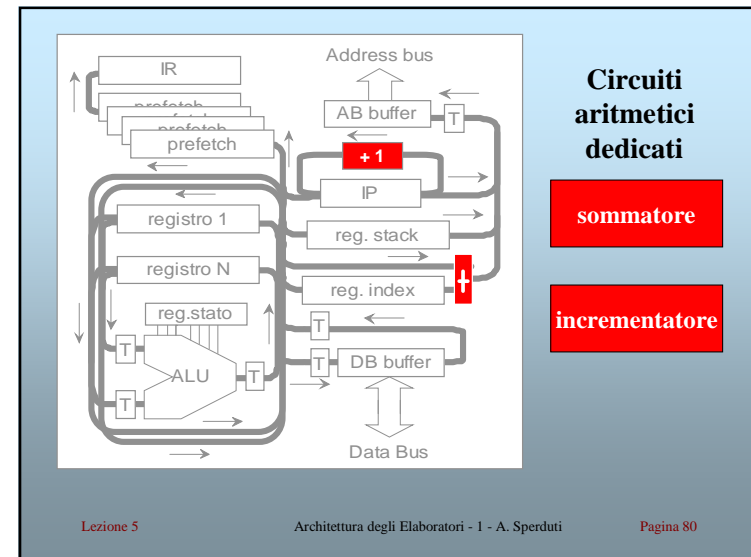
IR

prefetch

prefetch

prefetch

Address bus

AB buffer

T

+ 1

IP

registro 1

reg. stack

registro N

+

reg. index

reg.stato

T

T

T

ALU

T

T

DB buffer

T

Data Bus

Circuiti aritmetici dedicati

sommatore

incrementatore

Lezione 5

Architettura degli Elaboratori - 1 - A. Sperduti

Pagina 80